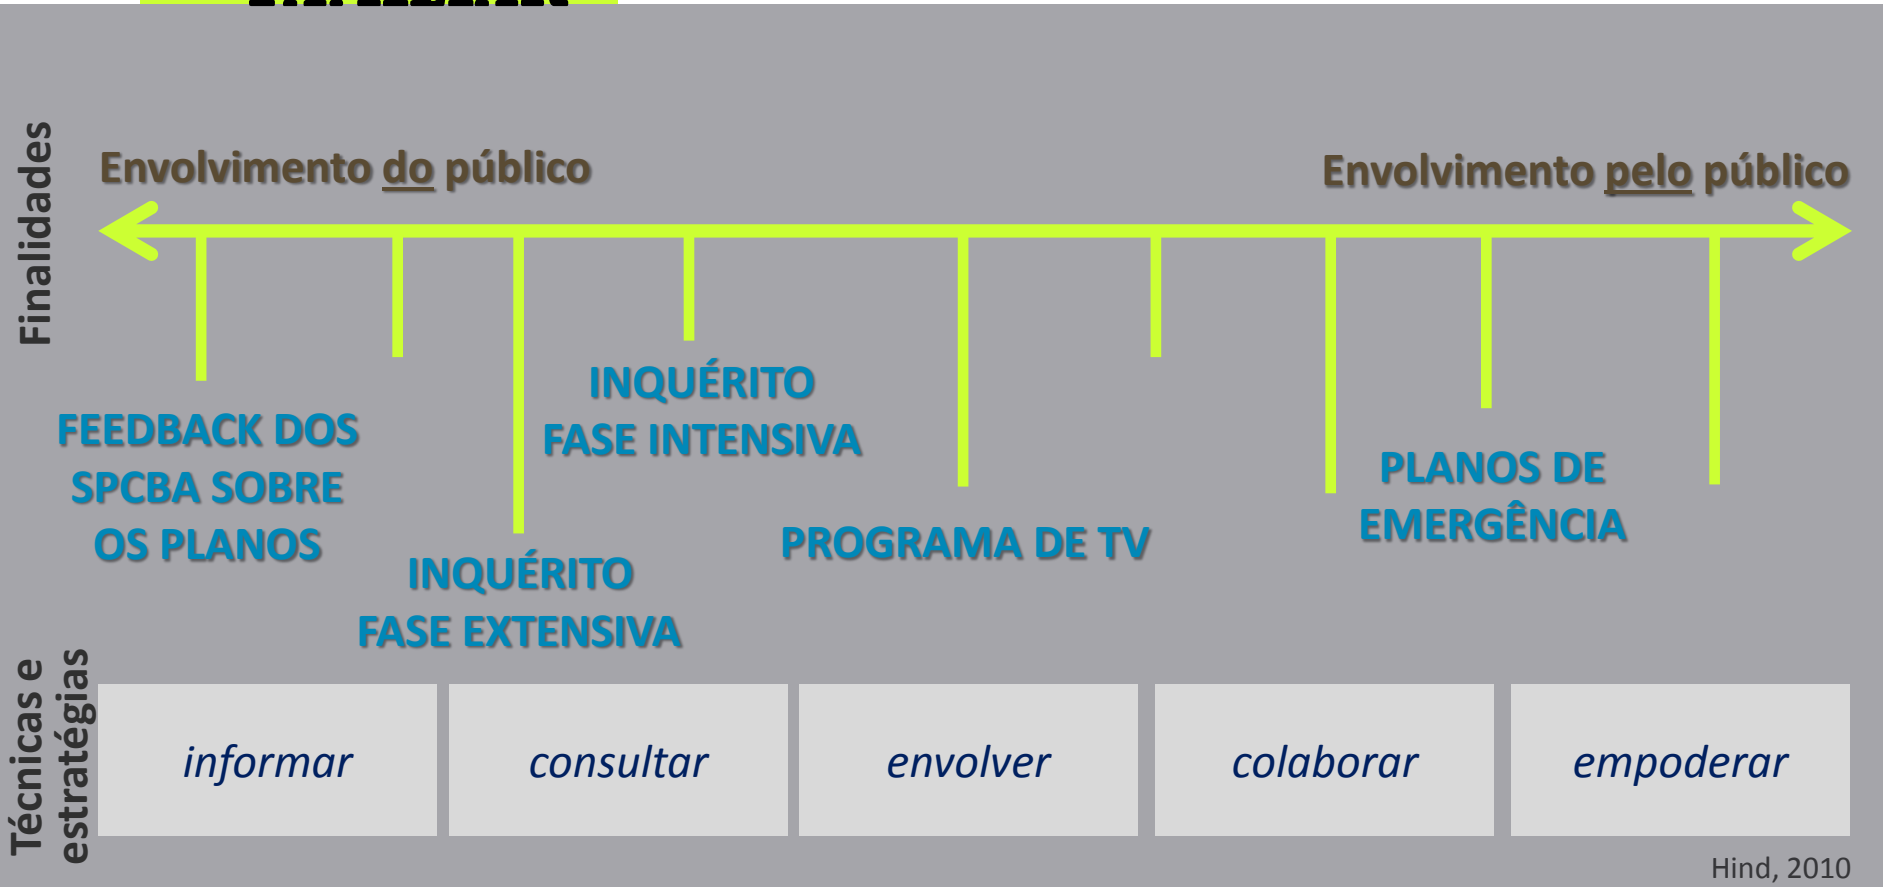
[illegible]

Finalidades

Envolvimento do público

Envolvimento pelo público

FEEDBACK DOS SPCBA SOBRE OS PLANOS

INQUÉRITO FASE INTENSIVA

INQUÉRITO FASE EXTENSIVA

PROGRAMA DE TV

PLANOS DE EMERGÊNCIA

Técnicas e estratégias

| informar | consultar | envolver | colaborar | empoderar |
|---|---|---|---|---|

Hind, 2010